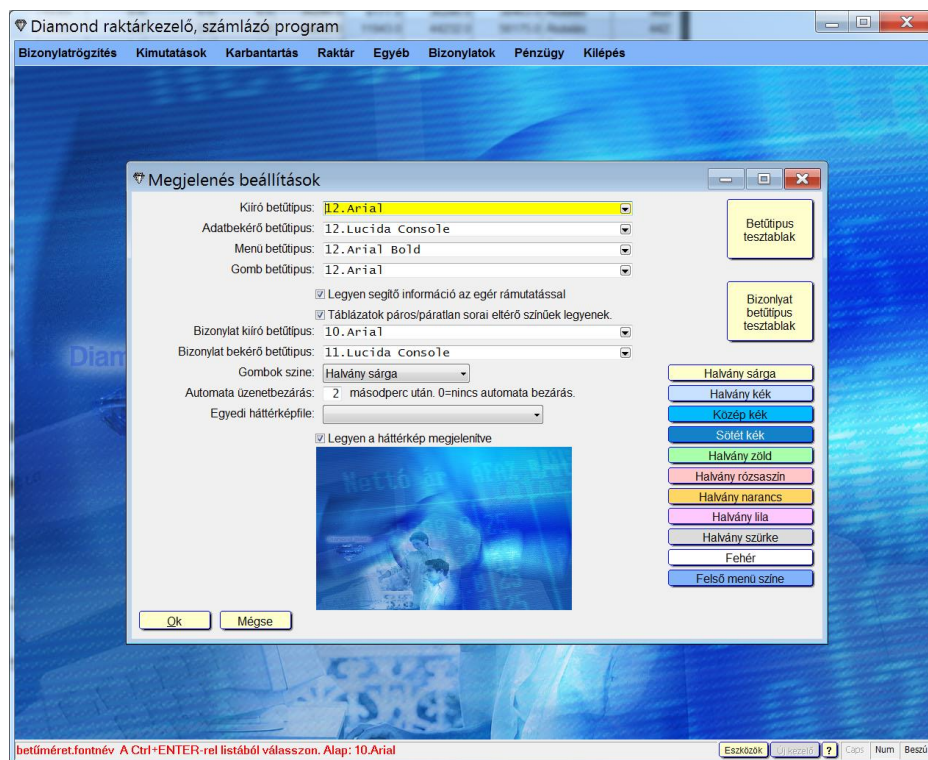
Diamond raktárkezelő, számlázó program

Bizonylatrögzítés Kimutatások Karbantartás Raktár Egyéb Bizonylatok Pénzügy Kilépés

Megjelenés beállítások

Kiíró betűtípus: 12.Arial
Adatbekérő betűtípus: 12.Lucida Console
Menü betűtípus: 12.Arial Bold
Gomb betűtípus: 12.Arial

Betűtípus tesztablak

Legyen segítő információ az egér rámutatással

Bizonylat betűtípus tesztablak

Táblázatok páros/páratlan sorai eltérő színűek legyenek.
Bizonylat kiíró betűtípus: 10.Arial
Bizonylat bekérő betűtípus: 11.Lucida Console
Gombok szine: Halvány sárga
Automata üzenetbezárás: 2 másodperc után. 0=nincs automata bezárás.
Egyedi háttérképfile:
Legyen a háttérkép megjelenítve

Halvány sárga
Halvány kék
Közép kék
Sötét kék
Halvány zöld
Halvány rózsaszin
Halvány narancs
Halvány lila
Halvány szürke
Fehér
Felső menü színe

Ok Mégse

betűméret.fontnév A Ctrl+ENTER-rel listából válasszon. Alap: 10.Arial

Eszközök Ujkezelő ? Caps Num Beszú